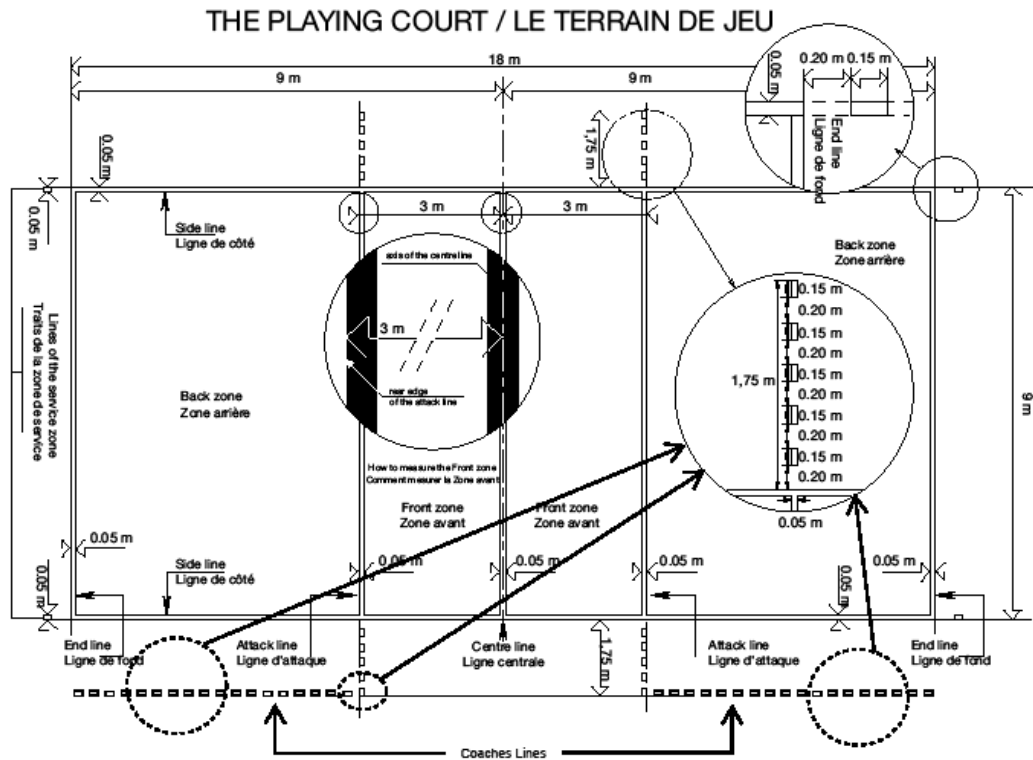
THE PLAYING COURT / LE TERRAIN DE JEU

18 m
9 m
9 m
0.05 m
0.20 m 0.15 m
End line
Ligne de fond
1,75 m
0.05 m
0.05 m
3 m
3 m
Side line
Ligne de côté
axis of the centre line
3 m
near edge of the attack line
How to measure the Front zone
Comment mesurer la Zone avant
Lines of the service zone
Traits de la zone de service
Back zone
Zone arrière
Back zone
Zone arrière
0.15 m
0.20 m
0.15 m
0.20 m
0.15 m
0.20 m
0.15 m
0.20 m
0.15 m
0.20 m
1,75 m
0.05 m
9 m
Front zone
Zone avant
Front zone
Zone avant
0.05 m
0.05 m
0.05 m
0.05 m
0.05 m
0.05 m
0.05 m
0.05 m
Side line
Ligne de côté
End line
Ligne de fond
Attack line
Ligne d'attaque
Centre line
Ligne centrale
1,75 m
Attack line
Ligne d'attaque
End line
Ligne de fond
Coaches Lines